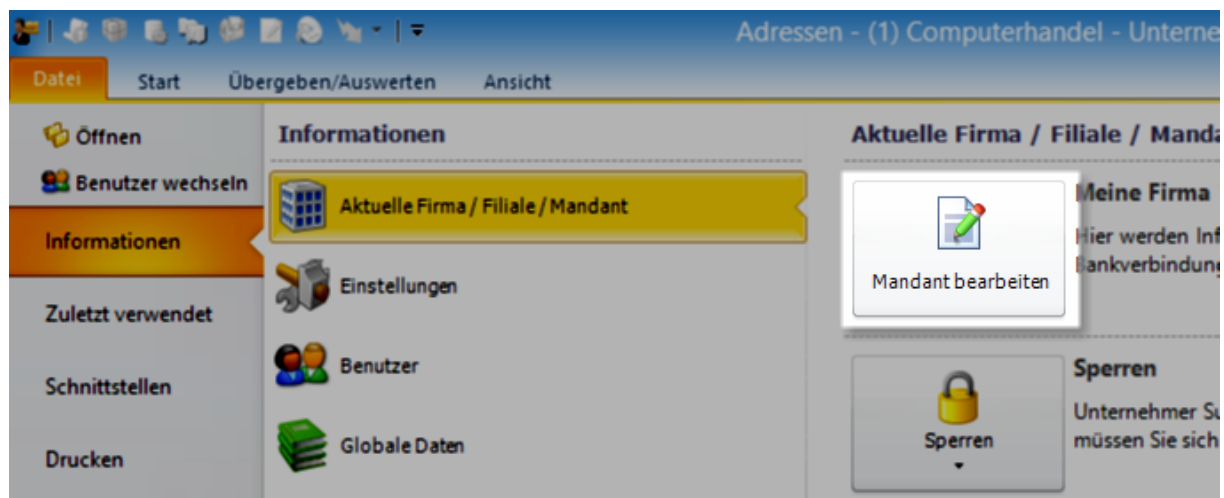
Adressen - (1) Computerhandel - Unterne

Datei
Start
Übergeben/Auswerten
Ansicht

Öffnen
Benutzer wechseln
Informationen
Zuletzt verwendet
Schnittstellen
Drucken

Informationen

Aktuelle Firma / Filiale / Mandant
Einstellungen
Benutzer
Globale Daten

Aktuelle Firma / Filiale / Manda

Mandant bearbeiten

Meine Firma

Hier werden Inf
Bankverbindung

Sperren

Sperren

Unternehmer Su
müssen Sie sich